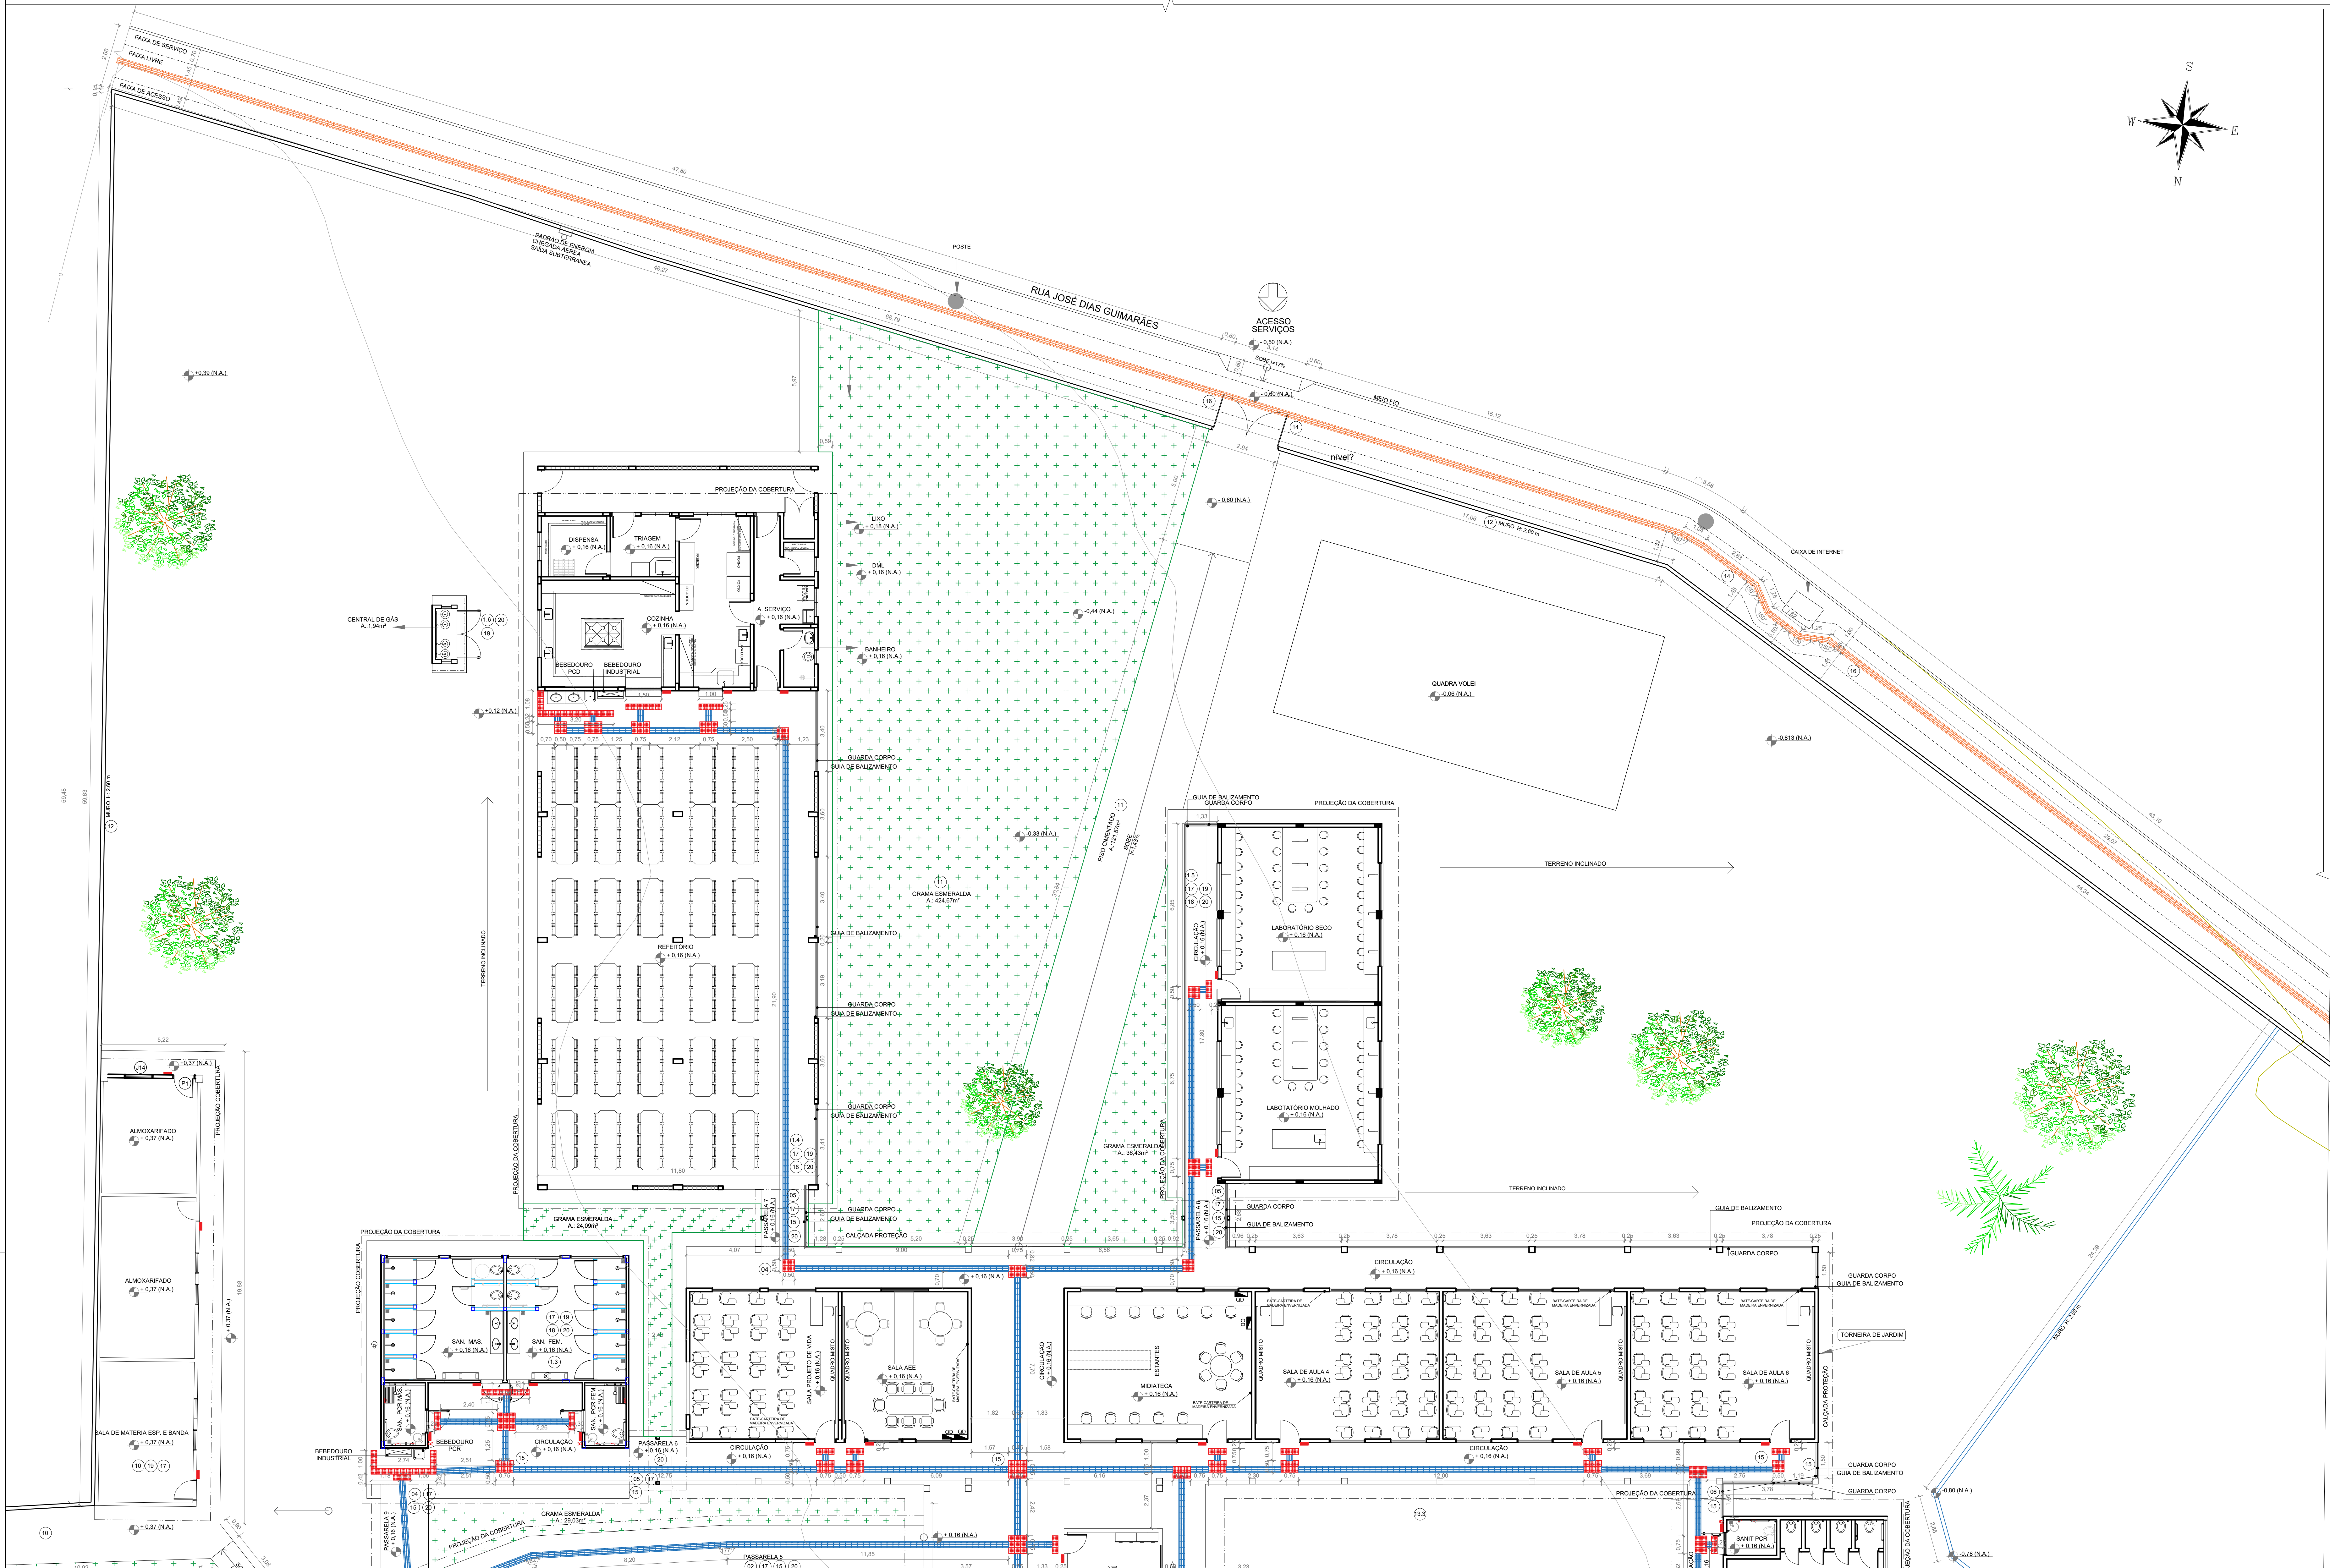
FAIXA DE SERVIÇO
FAIXA LIVRE
FAIXA DE ACESSO

S
W
E
N

47,80
PADRÃO DE ENERGIA
CHEGADA AÉREA
SAÍDA SUBTERRÂNEA
48,27
POSTE
RUA JOSÉ DIAS GUIMARÃES
ACESSO SERVIÇOS
- 0,50 (N.A.)
SOBE i=17%
- 0,60 (N.A.)
MEIO FIO
15,12
68,79
nível?
+0,39 (N.A.)
- 0,60 (N.A.)
17,06 MURO H: 2,60 m
CAIXA DE INTERNET

PROJEÇÃO DA COBERTURA
DISPENSA + 0,16 (N.A.)
TRIAGEM + 0,16 (N.A.)
LIXO + 0,18 (N.A.)
DML + 0,16 (N.A.)
A. SERVIÇO + 0,16 (N.A.)
COZINHA + 0,16 (N.A.)
BANHEIRO + 0,16 (N.A.)
BEBEDOURO PCD
BEBEDOURO INDUSTRIAL
CENTRAL DE GÁS A.:1,94m²
-0,44 (N.A.)
QUADRA VOLEI -0,06 (N.A.)
-0,813 (N.A.)
+0,12 (N.A.)
GUARDA CORPO
GUIA DE BALIZAMENTO
59,48
59,63
MURO H: 2,60 m
-0,33 (N.A.)
PISO CIMENTADO A.: 121,57m²
SOBE i=1,43%
GUIA DE BALIZAMENTO
GUARDA CORPO
PROJEÇÃO DA COBERTURA
TERRENO INCLINADO
GRAMA ESMERALDA A.: 424,67m²
REFEITÓRIO + 0,16 (N.A.)
TERRENO INCLINADO
LABORATÓRIO SECO + 0,16 (N.A.)
CIRCULAÇÃO + 0,16 (N.A.)
LABOTATÓRIO MOLHADO + 0,16 (N.A.)
GRAMA ESMERALDA A.: 36,43m²
TERRENO INCLINADO
43,10
44,34
24,38
MURO H: 2,60 m

5,22
+0,37 (N.A.)
ALMOXARIFADO + 0,37 (N.A.)
PROJEÇÃO COBERTURA
ALMOXARIFADO + 0,37 (N.A.)
+ 0,37 (N.A.)
SALA DE MATERIA ESP. E BANDA + 0,37 (N.A.)
+0,37 (N.A.)
PROJEÇÃO DA COBERTURA
GRAMA ESMERALDA A.: 24,09m²
PASSARELA 7 + 0,16 (N.A.)
GUARDA CORPO
GUIA DE BALIZAMENTO
CALÇADA PROTEÇÃO
PASSARELA 8 + 0,16 (N.A.)
GUARDA CORPO
GUIA DE BALIZAMENTO
GUIA DE BALIZAMENTO
PROJEÇÃO DA COBERTURA
GUARDA CORPO
CIRCULAÇÃO + 0,16 (N.A.)
GUARDA CORPO
GUIA DE BALIZAMENTO
TORNEIRA DE JARDIM
SAN. MAS. + 0,16 (N.A.)
SAN. FEM. + 0,16 (N.A.)
SAN. PCR MAS. + 0,16 (N.A.)
SAN. PCR FEM. + 0,16 (N.A.)
BEBEDOURO PCR
BEBEDOURO INDUSTRIAL
CIRCULAÇÃO + 0,16 (N.A.)
PASSARELA 6 + 0,16 (N.A.)
SALA PROJETO DE VIDA + 0,16 (N.A.)
QUADRO MISTO
SALA AEE + 0,16 (N.A.)
CIRCULAÇÃO + 0,16 (N.A.)
CIRCULAÇÃO + 0,16 (N.A.)
ESTANTES
MIDIATECA + 0,16 (N.A.)
QUADRO MISTO
SALA DE AULA 4 + 0,16 (N.A.)
SALA DE AULA 5 + 0,16 (N.A.)
SALA DE AULA 6 + 0,16 (N.A.)
CALÇADA PROTEÇÃO
CIRCULAÇÃO + 0,16 (N.A.)
GUARDA CORPO
GUIA DE BALIZAMENTO
GUARDA CORPO
PROJEÇÃO DA COBERTURA
-0,80 (N.A.)
-0,78 (N.A.)
SANIT PCR + 0,16 (N.A.)
PASSARELA 9 + 0,16 (N.A.)
PROJEÇÃO DA COBERTURA
GRAMA ESMERALDA A.: 29,03m²
+ 0,16 (N.A.)
PASSARELA 5